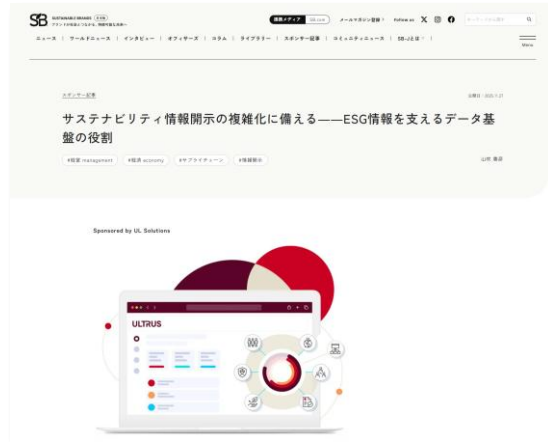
SB SUSTAINABLE BRANDS

ニュース | ワールドニュース | インタビュー | オフィサーズ | コラム | ライブラリー | スポンサー記事 | コミュニティニュース | SB-Jとは

Menu

スポンサー記事

サステナビリティ情報開示の複雑化に備える——ESG情報を支えるデータ基盤の役割

#経営 management #経済 economy #サプライチェーン #情報開示

Sponsored by UL Solutions

ULTRUS